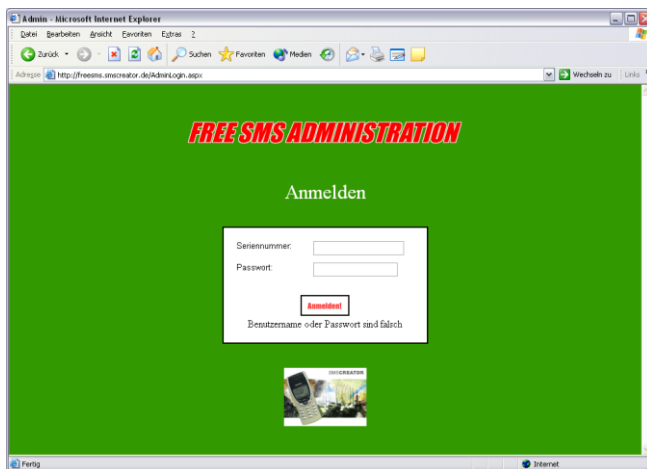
Admin - Microsoft Internet Explorer

Datei Bearbeiten Ansicht Favoriten Extras ?

Zurück Suchen Favoriten Medien

Adresse http://freesms.smscreator.de/AdminLogin.aspx

Wechseln zu Links

FREE SMS ADMINISTRATION

Anmelden

Seriennummer:

Passwort:

Anmelden!

Benutzername oder Passwort sind falsch

SMSCREATOR

Fertig

Internet